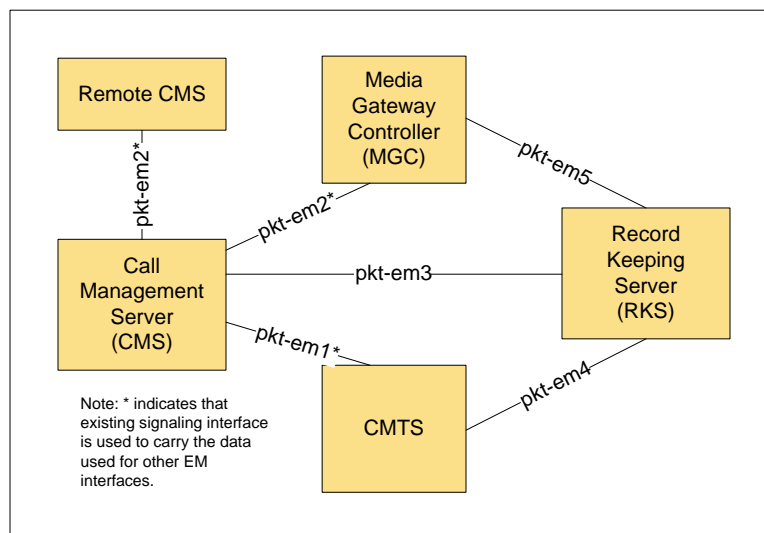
Remote CMS

Media Gateway Controller (MGC)

pkt-em2*

pkt-em5

pkt-em2*

Record Keeping Server (RKS)

Call Management Server (CMS)

pkt-em3

pkt-em1*

Note: * indicates that existing signaling interface is used to carry the data used for other EM interfaces.

CMTS

pkt-em4